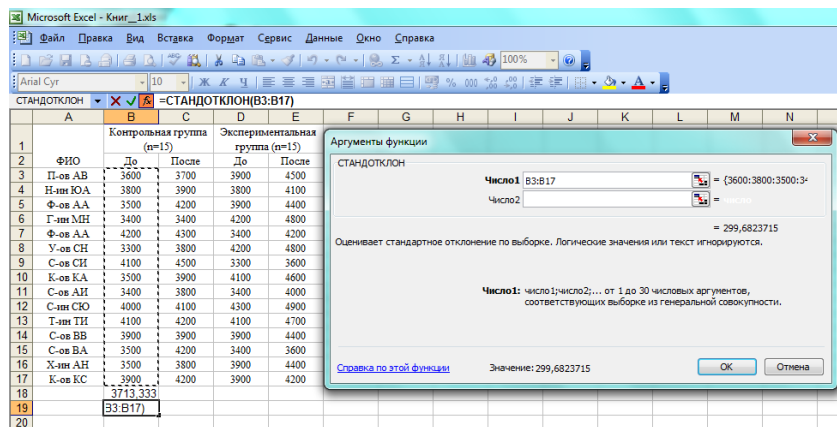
Microsoft Excel - Книг__1.xls

Файл Правка Вид Вставка Формат Сервис Данные Окно Справка

100%

Arial Cyr 10 Ж К Ч % 000

СТАНДОТКЛОН =СТАНДОТКЛОН(B3:B17)

| | A | B | C | D | E |
|---|---|---|---|---|---|
| 1 | | Контрольная группа (n=15) | | Экспериментальная группа (n=15) | |
| 2 | ФИО | До | После | До | После |
| 3 | П-ов АВ | 3600 | 3700 | 3900 | 4500 |
| 4 | Н-ин ЮА | 3800 | 3900 | 3800 | 4100 |
| 5 | Ф-ов АА | 3500 | 4200 | 3900 | 4400 |
| 6 | Г-ин МН | 3400 | 3400 | 4200 | 4800 |
| 7 | Ф-ов АА | 4200 | 4300 | 3400 | 4200 |
| 8 | У-ов СН | 3300 | 3800 | 4200 | 4800 |
| 9 | С-ов СИ | 4100 | 4500 | 3300 | 3600 |
| 10 | К-ов КА | 3500 | 3900 | 4100 | 4600 |
| 11 | С-ов АИ | 3400 | 3800 | 3400 | 4000 |
| 12 | С-ин СЮ | 4000 | 4100 | 4300 | 4900 |
| 13 | Т-ин ТИ | 4100 | 4200 | 4100 | 4700 |
| 14 | С-ов ВВ | 3900 | 3900 | 3900 | 4400 |
| 15 | С-ов ВА | 3500 | 4200 | 3400 | 3600 |
| 16 | Х-ин АН | 3500 | 3800 | 3900 | 4400 |
| 17 | К-ов КС | 3900 | 4200 | 3900 | 4200 |
| 18 | | 3713,333 | | | |
| 19 | | B3:B17) | | | |
| 20 | | | | | |

Аргументы функции

СТАНДОТКЛОН

Число1 B3:B17 = {3600:3800:3500:3

Число2 = число

= 299,6823715

Оценивает стандартное отклонение по выборке. Логические значения или текст игнорируются.

Число1: число1;число2;... от 1 до 30 числовых аргументов, соответствующих выборке из генеральной совокупности.

Справка по этой функции Значение: 299,6823715 ОК Отмена